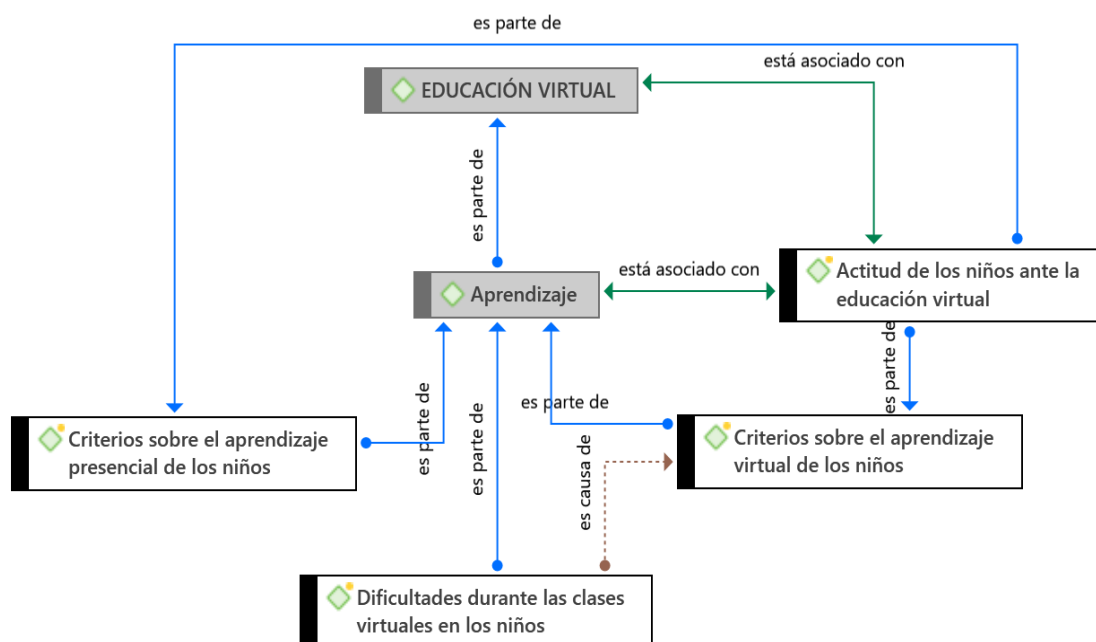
es parte de

está asociado con

EDUCACIÓN VIRTUAL

es parte de

está asociado con

Aprendizaje

Actitud de los niños ante la educación virtual

es parte de

es parte de

es parte de

Criterios sobre el aprendizaje presencial de los niños

es parte de

es parte de

es causa de

Criterios sobre el aprendizaje virtual de los niños

Dificultades durante las clases virtuales en los niños